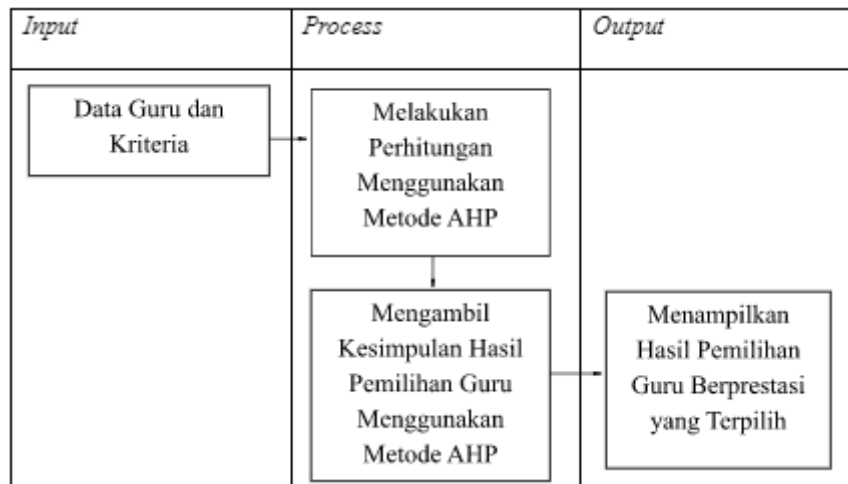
| *Input* | *Process* | *Output* |
|---|---|---|
| Data Guru dan Kriteria | Melakukan Perhitungan Menggunakan Metode AHP | |
| | Mengambil Kesimpulan Hasil Pemilihan Guru Menggunakan Metode AHP | Menampilkan Hasil Pemilihan Guru Berprestasi yang Terpilih |